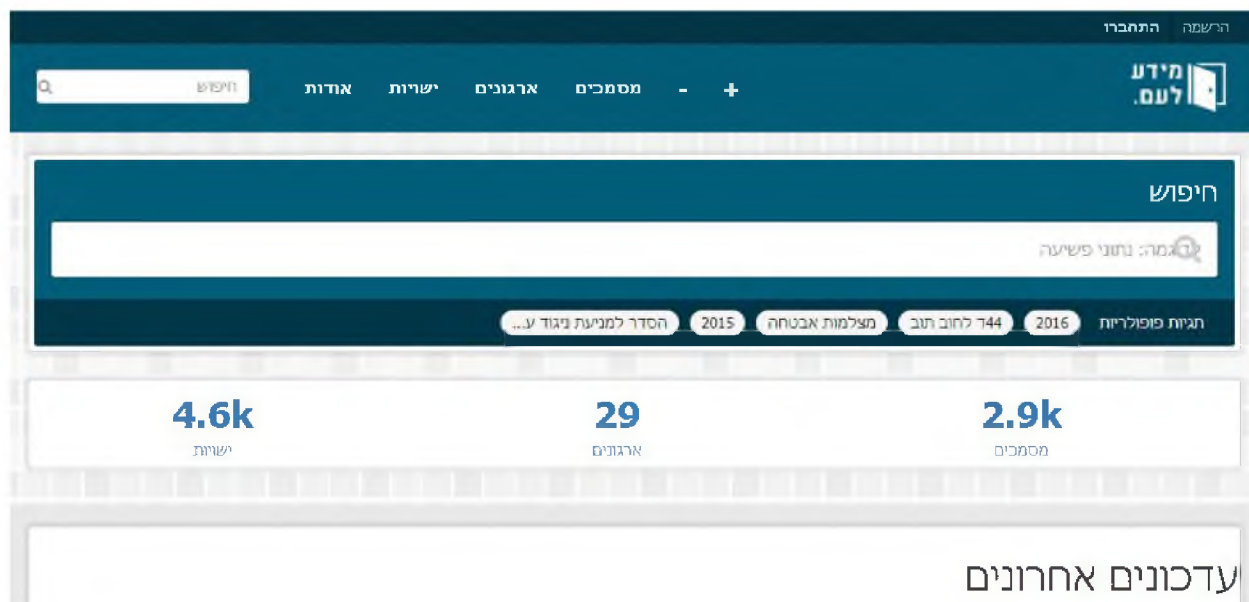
הרשמה התחברו

מידע לעם.

+ - מסמכים ארגונים ישויות אודות

חיפוש

חיפוש

לדוגמה: נתוני פשיעה

תגיות פופולריות 2016 144 לחוב תוב מצלמות אבטחה 2015 הסדר למניעת ניגוד ע...

2.9k
מסמכים

29
ארגונים

4.6k
ישויות

עדכונים אחרונים